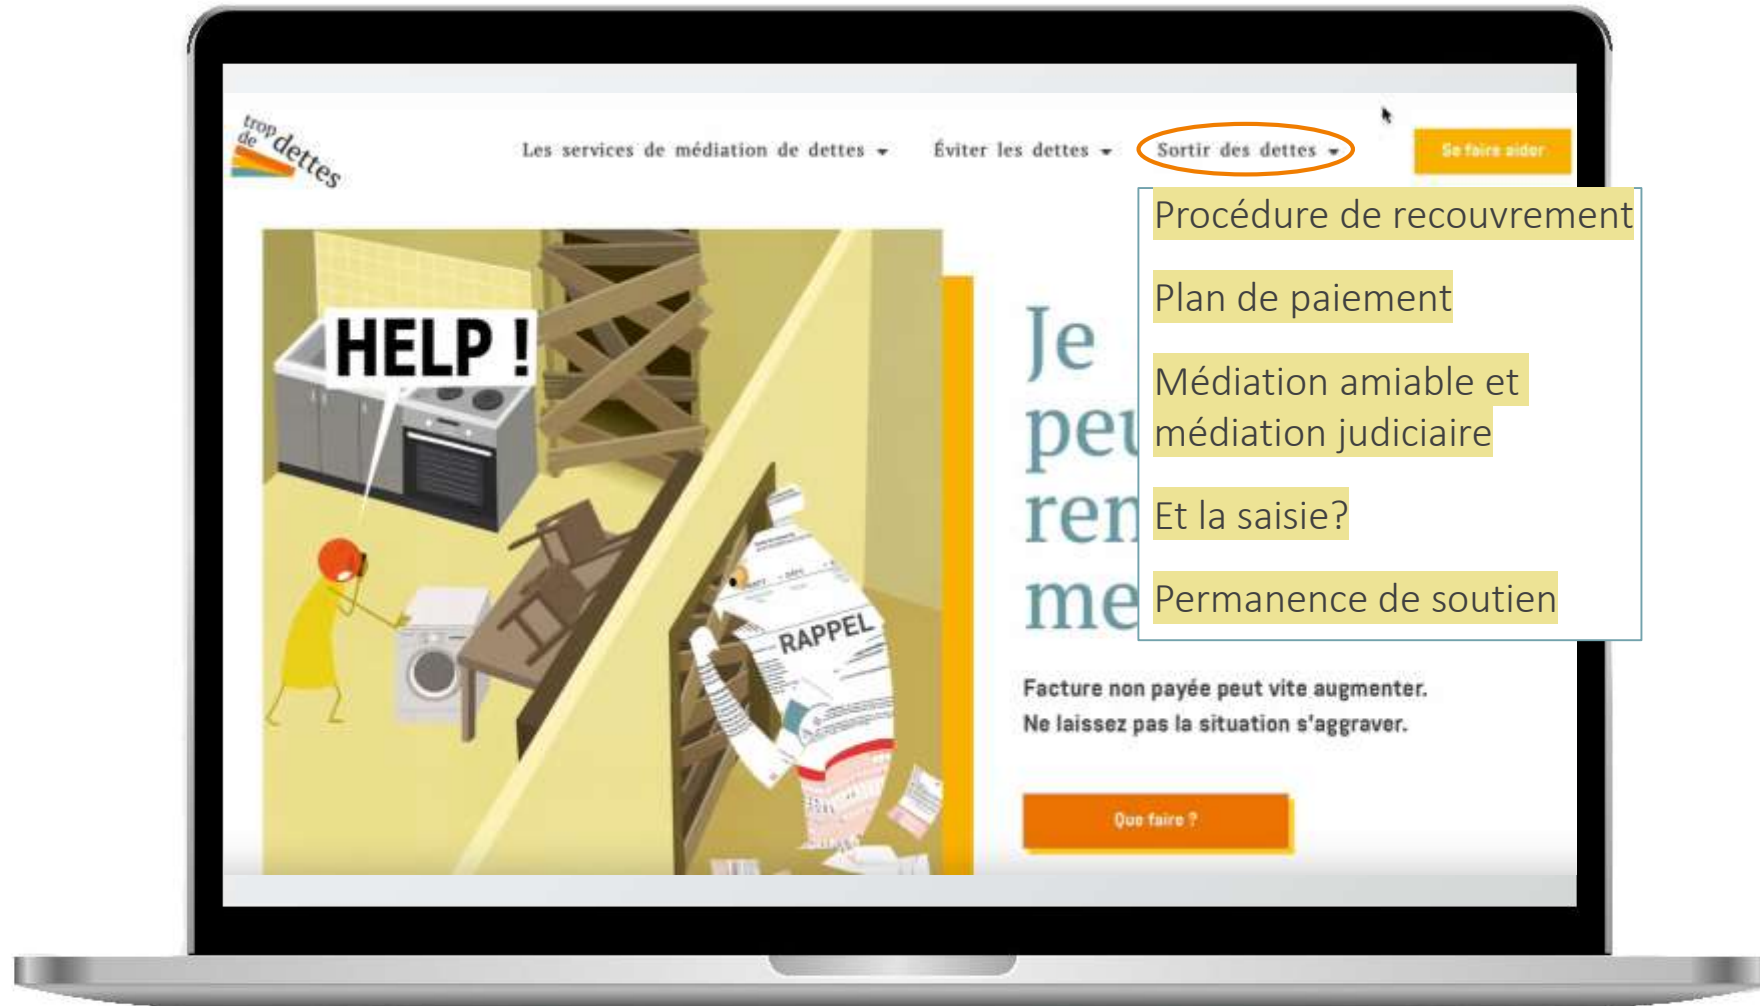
trop de dettes

Les services de médiation de dettes

Éviter les dettes

Sortir des dettes

Se faire aider

Procédure de recouvrement

Plan de paiement

Médiation amiable et médiation judiciaire

Et la saisie?

Permanence de soutien

HELP !

RAPPEL

Je peu ren me

Facture non payée peut vite augmenter.
Ne laissez pas la situation s'aggraver.

Que faire ?